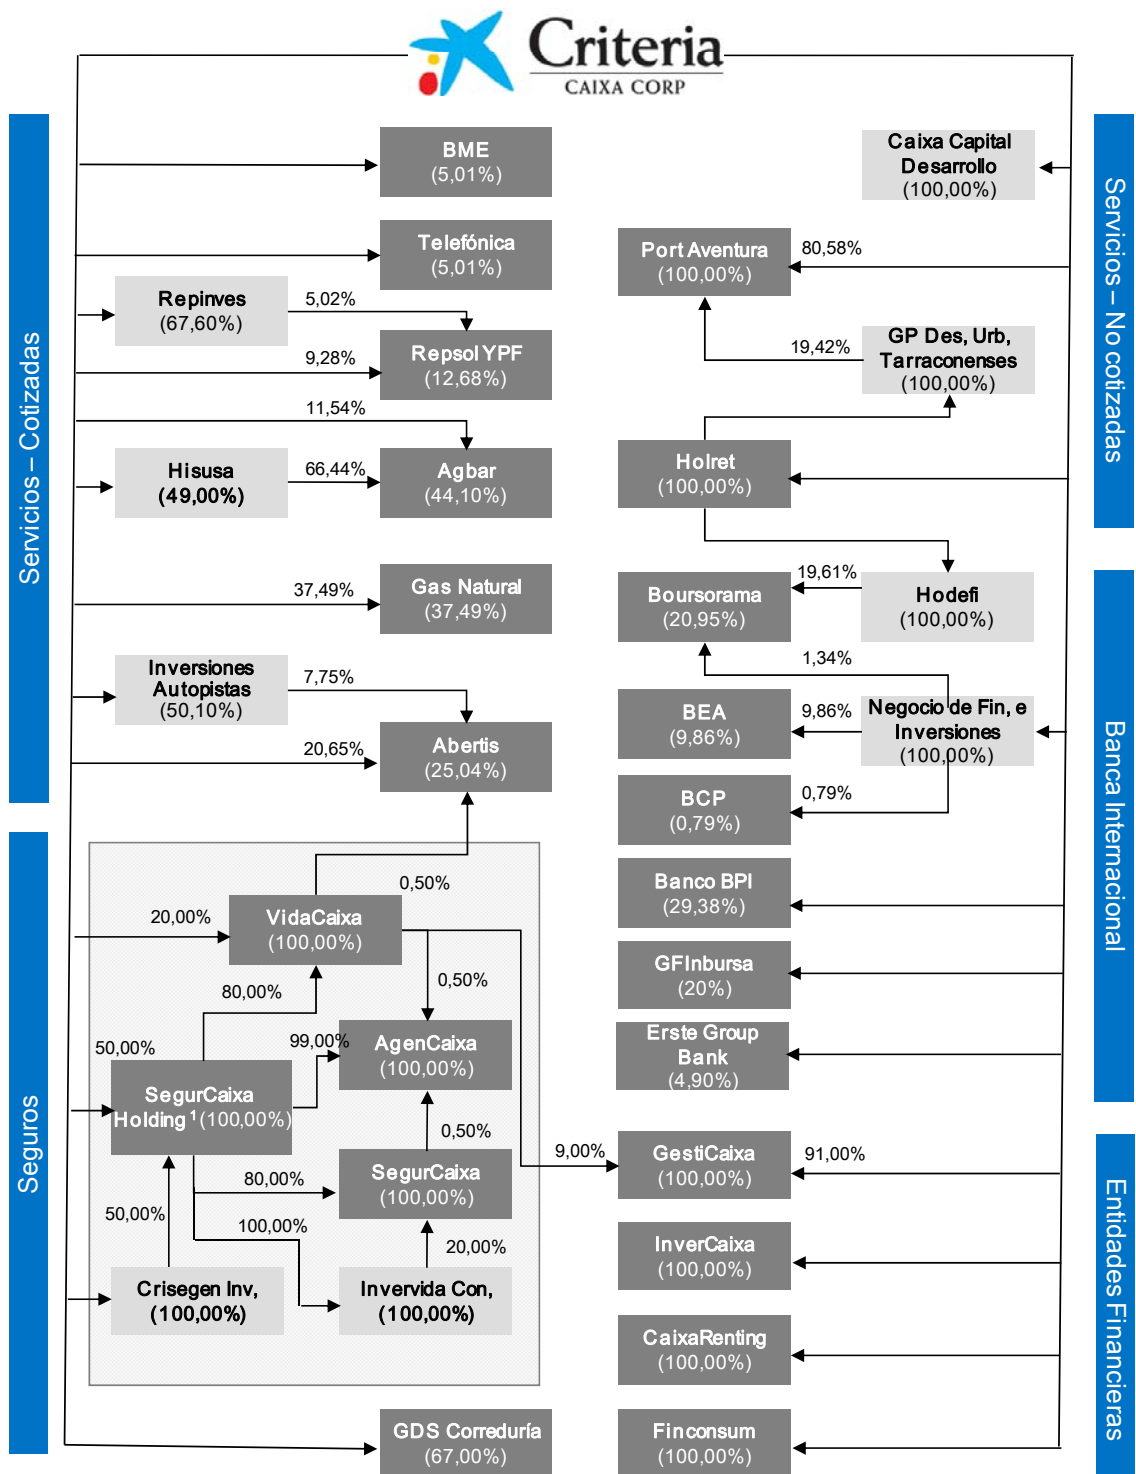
Criteria
CAIXA CORP

Servicios – Cotizadas

BME
(5,01%)

Telefónica
(5,01%)

Repinves
(67,60%)

5,02%

9,28%

Repsol YPF
(12,68%)

11,54%

Hisusa
(49,00%)

66,44%

Agbar
(44,10%)

37,49%

Gas Natural
(37,49%)

Inversiones Autopistas
(50,10%)

7,75%

20,65%

Abertis
(25,04%)

Seguros

0,50%

20,00%

VidaCaixa
(100,00%)

80,00%

0,50%

50,00%

99,00%

AgenCaixa
(100,00%)

SegurCaixa Holding $^1$(100,00%)

0,50%

80,00%

SegurCaixa
(100,00%)

50,00%

100,00%

20,00%

Crisegen Inv,
(100,00%)

Invervida Con,
(100,00%)

GDS Correduría
(67,00%)

Servicios – No cotizadas

Caixa Capital Desarrollo
(100,00%)

Port Aventura
(100,00%)

80,58%

19,42%

GP Des, Urb, Tarraconenses
(100,00%)

Holret
(100,00%)

Banca Internacional

Boursorama
(20,95%)

19,61%

Hodefi
(100,00%)

1,34%

BEA
(9,86%)

9,86%

Negocio de Fin, e Inversiones
(100,00%)

BCP
(0,79%)

0,79%

Banco BPI
(29,38%)

GFInbursa
(20%)

Erste Group Bank
(4,90%)

Entidades Financieras

9,00%

GestiCaixa
(100,00%)

91,00%

InverCaixa
(100,00%)

CaixaRenting
(100,00%)

Finconsum
(100,00%)